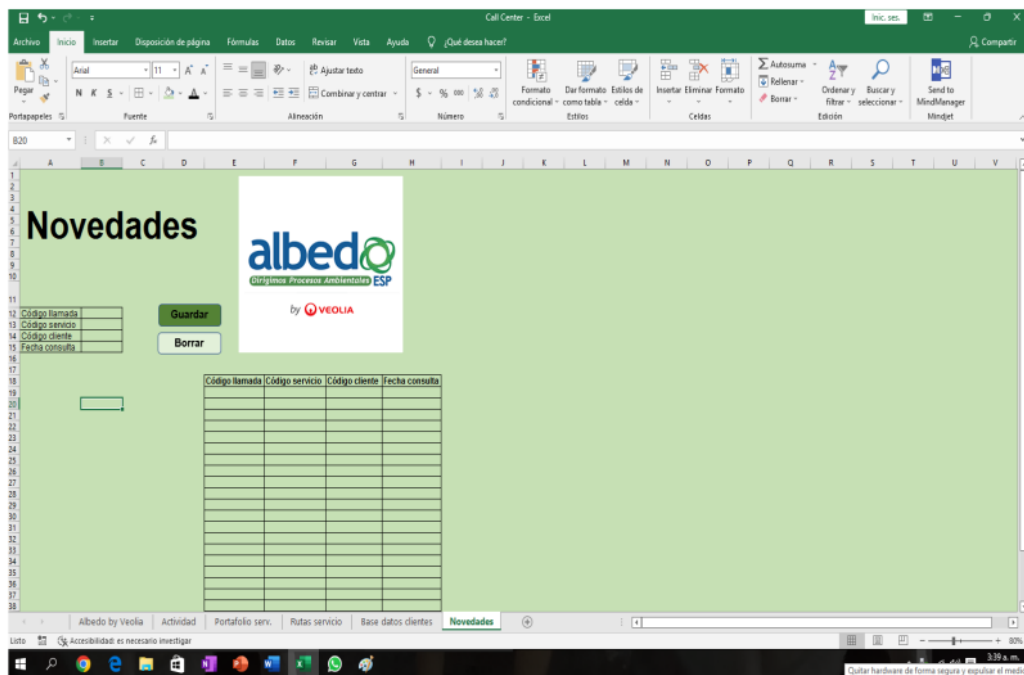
Call Center - Excel

Inic. ses.

Archivo Inicio Insertar Disposición de página Fórmulas Datos Revisar Vista Ayuda ¿Qué desea hacer? Compartir

Pegar
Portapapeles

Arial 11 A A
N K S
Fuente

Ajustar texto
Combinar y centrar
Alineación

General
$ % 000
Número

Formato condicional Dar formato como tabla Estilos de celda
Estilos

Insertar Eliminar Formato
Celdas

Autosuma
Rellenar
Borrar
Ordenar y filtrar Buscar y seleccionar
Edición

Send to MindManager
Mindjet

B20 $f_x$

A B C D E F G H I J K L M N O P Q R S T U V

Novedades

albedo
Dirigimos Procesos Ambientales ESP
by VEOLIA

| Código llamada | |
|---|---|
| Código servicio | |
| Código cliente | |
| Fecha consulta | |

Guardar
Borrar

| Código llamada | Código servicio | Código cliente | Fecha consulta |
|---|---|---|---|

Albedo by Veolia Actividad Portafolio serv. Rutas servicio Base datos clientes Novedades

Listo Accesibilidad: es necesario investigar

80%

3:39 a. m.

Quitar hardware de forma segura y expulsar el medio